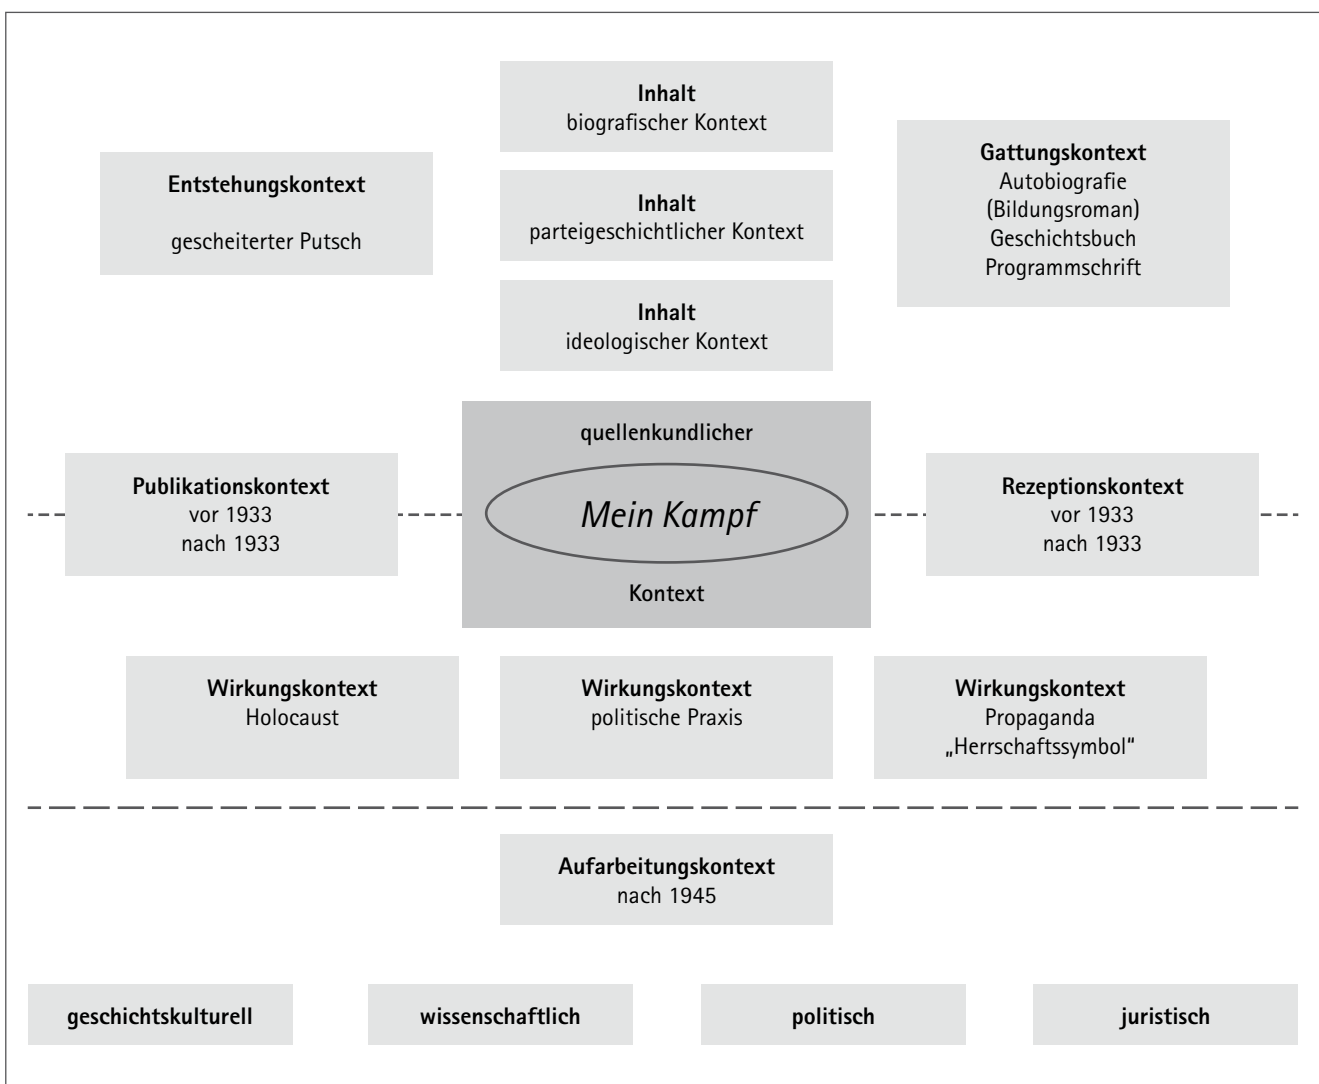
**Inhalt**
biografischer Kontext

**Entstehungskontext**
gescheiterter Putsch

**Inhalt**
parteigeschichtlicher Kontext

**Gattungskontext**
Autobiografie
(Bildungsroman)
Geschichtsbuch
Programmschrift

**Inhalt**
ideologischer Kontext

**Publikationskontext**
vor 1933
nach 1933

**quellenkundlicher**
*Mein Kampf*
**Kontext**

**Rezeptionskontext**
vor 1933
nach 1933

**Wirkungskontext**
Holocaust

**Wirkungskontext**
politische Praxis

**Wirkungskontext**
Propaganda
„Herrschaftssymbol"

**Aufarbeitungskontext**
nach 1945

**geschichtskulturell**

**wissenschaftlich**

**politisch**

**juristisch**